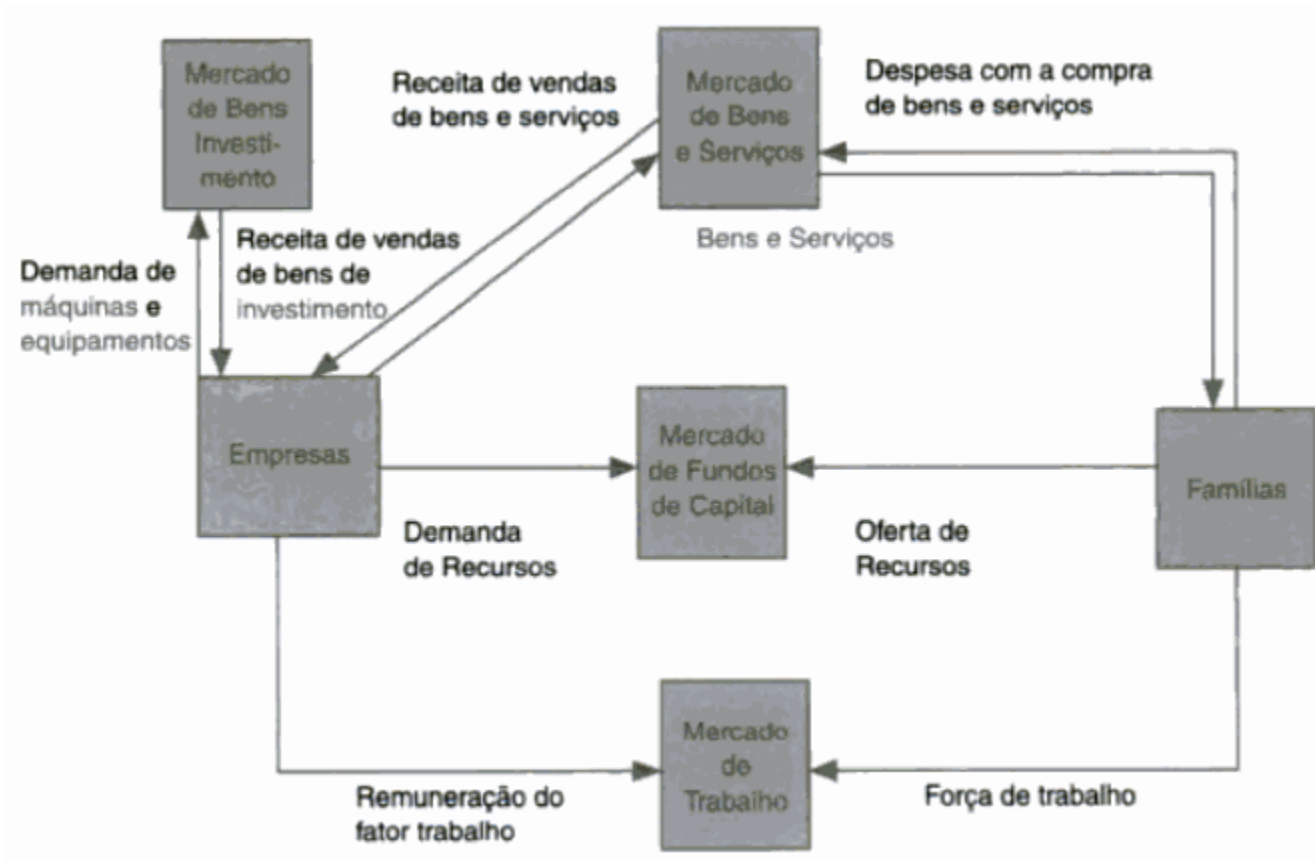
Mercado de Bens Investimento

Receita de vendas de bens e serviços

Mercado de Bens e Serviços

Despesa com a compra de bens e serviços

Bens e Serviços

Receita de vendas de bens de investimento

Demanda de máquinas e equipamentos

Empresas

Mercado de Fundos de Capital

Famílias

Demanda de Recursos

Oferta de Recursos

Mercado de Trabalho

Remuneração do fator trabalho

Força de trabalho